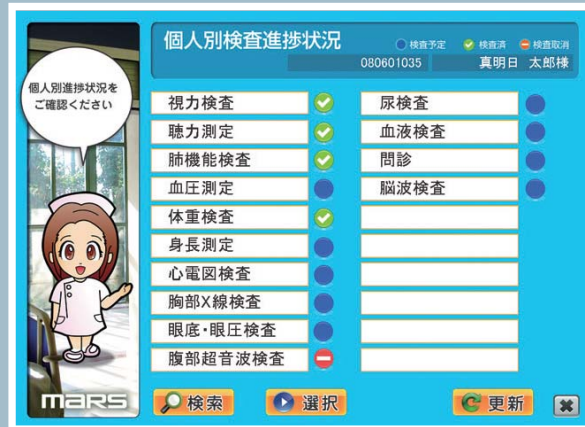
個人別検査進捗状況

検査予定　検査済　検査取消

080601035　真明日　太郎様

個人別進捗状況をご確認ください

視力検査
聴力測定
肺機能検査
血圧測定
体重検査
身長測定
心電図検査
胸部X線検査
眼底・眼圧検査
腹部超音波検査

尿検査
血液検査
問診
脳波検査

MARS

検索　選択　更新